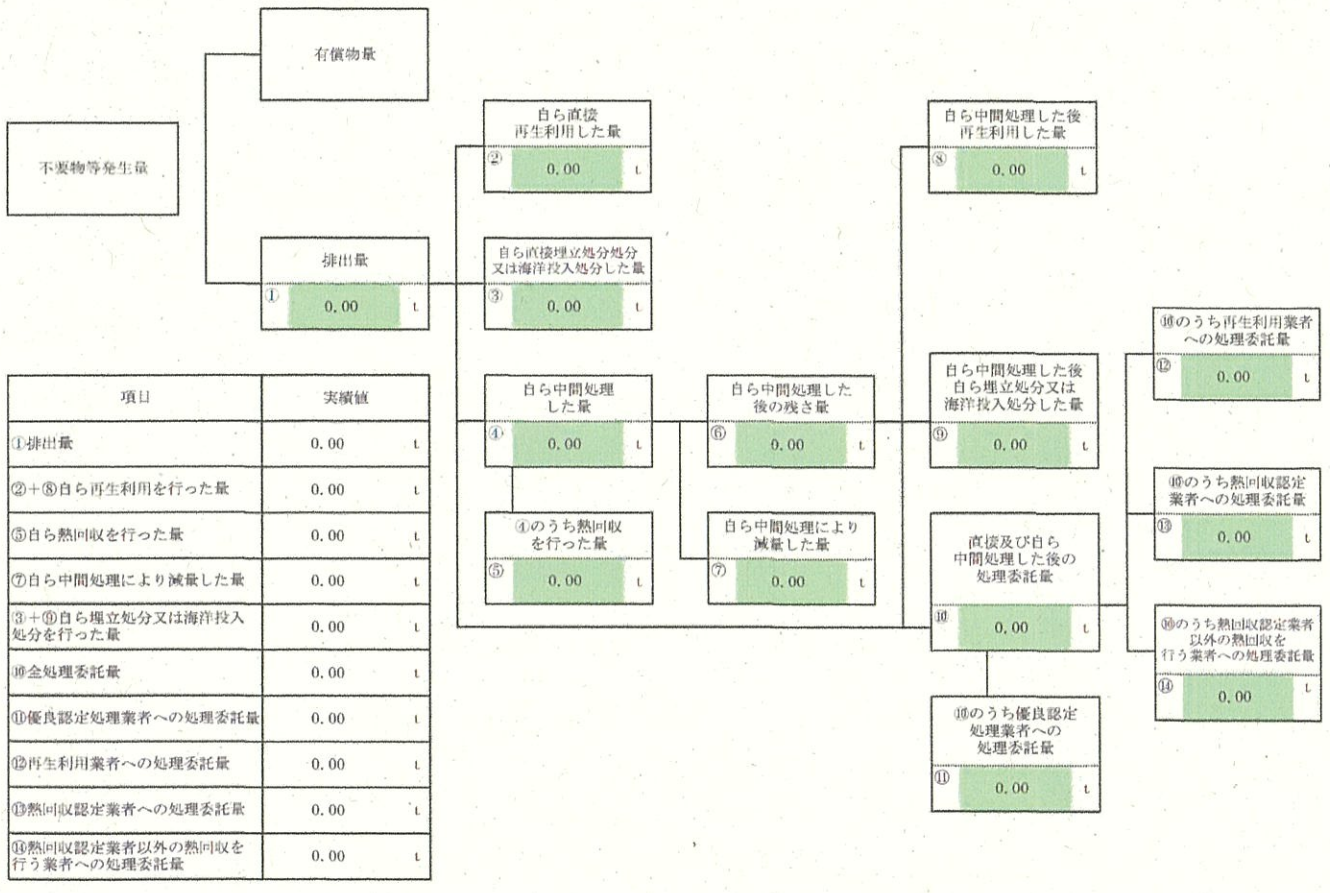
有償物量

不要物等発生量

排出量
① 0.00 t

自ら直接再生利用した量
② 0.00 t

自ら直接埋立処分処分又は海洋投入処分した量
③ 0.00 t

自ら中間処理した量
④ 0.00 t

④のうち熱回収を行った量
⑤ 0.00 t

自ら中間処理した後の残さ量
⑥ 0.00 t

自ら中間処理により減量した量
⑦ 0.00 t

自ら中間処理した後再生利用した量
⑧ 0.00 t

自ら中間処理した後自ら埋立処分又は海洋投入処分した量
⑨ 0.00 t

直接及び自ら中間処理した後の処理委託量
⑩ 0.00 t

⑩のうち優良認定処理業者への処理委託量
⑪ 0.00 t

⑩のうち再生利用業者への処理委託量
⑫ 0.00 t

⑩のうち熱回収認定業者への処理委託量
⑬ 0.00 t

⑩のうち熱回収認定業者以外の熱回収を行う業者への処理委託量
⑭ 0.00 t

| 項目 | 実績値 |
|---|---|
| ①排出量 | 0.00 t |
| ②＋⑧自ら再生利用を行った量 | 0.00 t |
| ⑤自ら熱回収を行った量 | 0.00 t |
| ⑦自ら中間処理により減量した量 | 0.00 t |
| ③＋⑨自ら埋立処分又は海洋投入処分を行った量 | 0.00 t |
| ⑩全処理委託量 | 0.00 t |
| ⑪優良認定処理業者への処理委託量 | 0.00 t |
| ⑫再生利用業者への処理委託量 | 0.00 t |
| ⑬熱回収認定業者への処理委託量 | 0.00 t |
| ⑭熱回収認定業者以外の熱回収を行う業者への処理委託量 | 0.00 t |